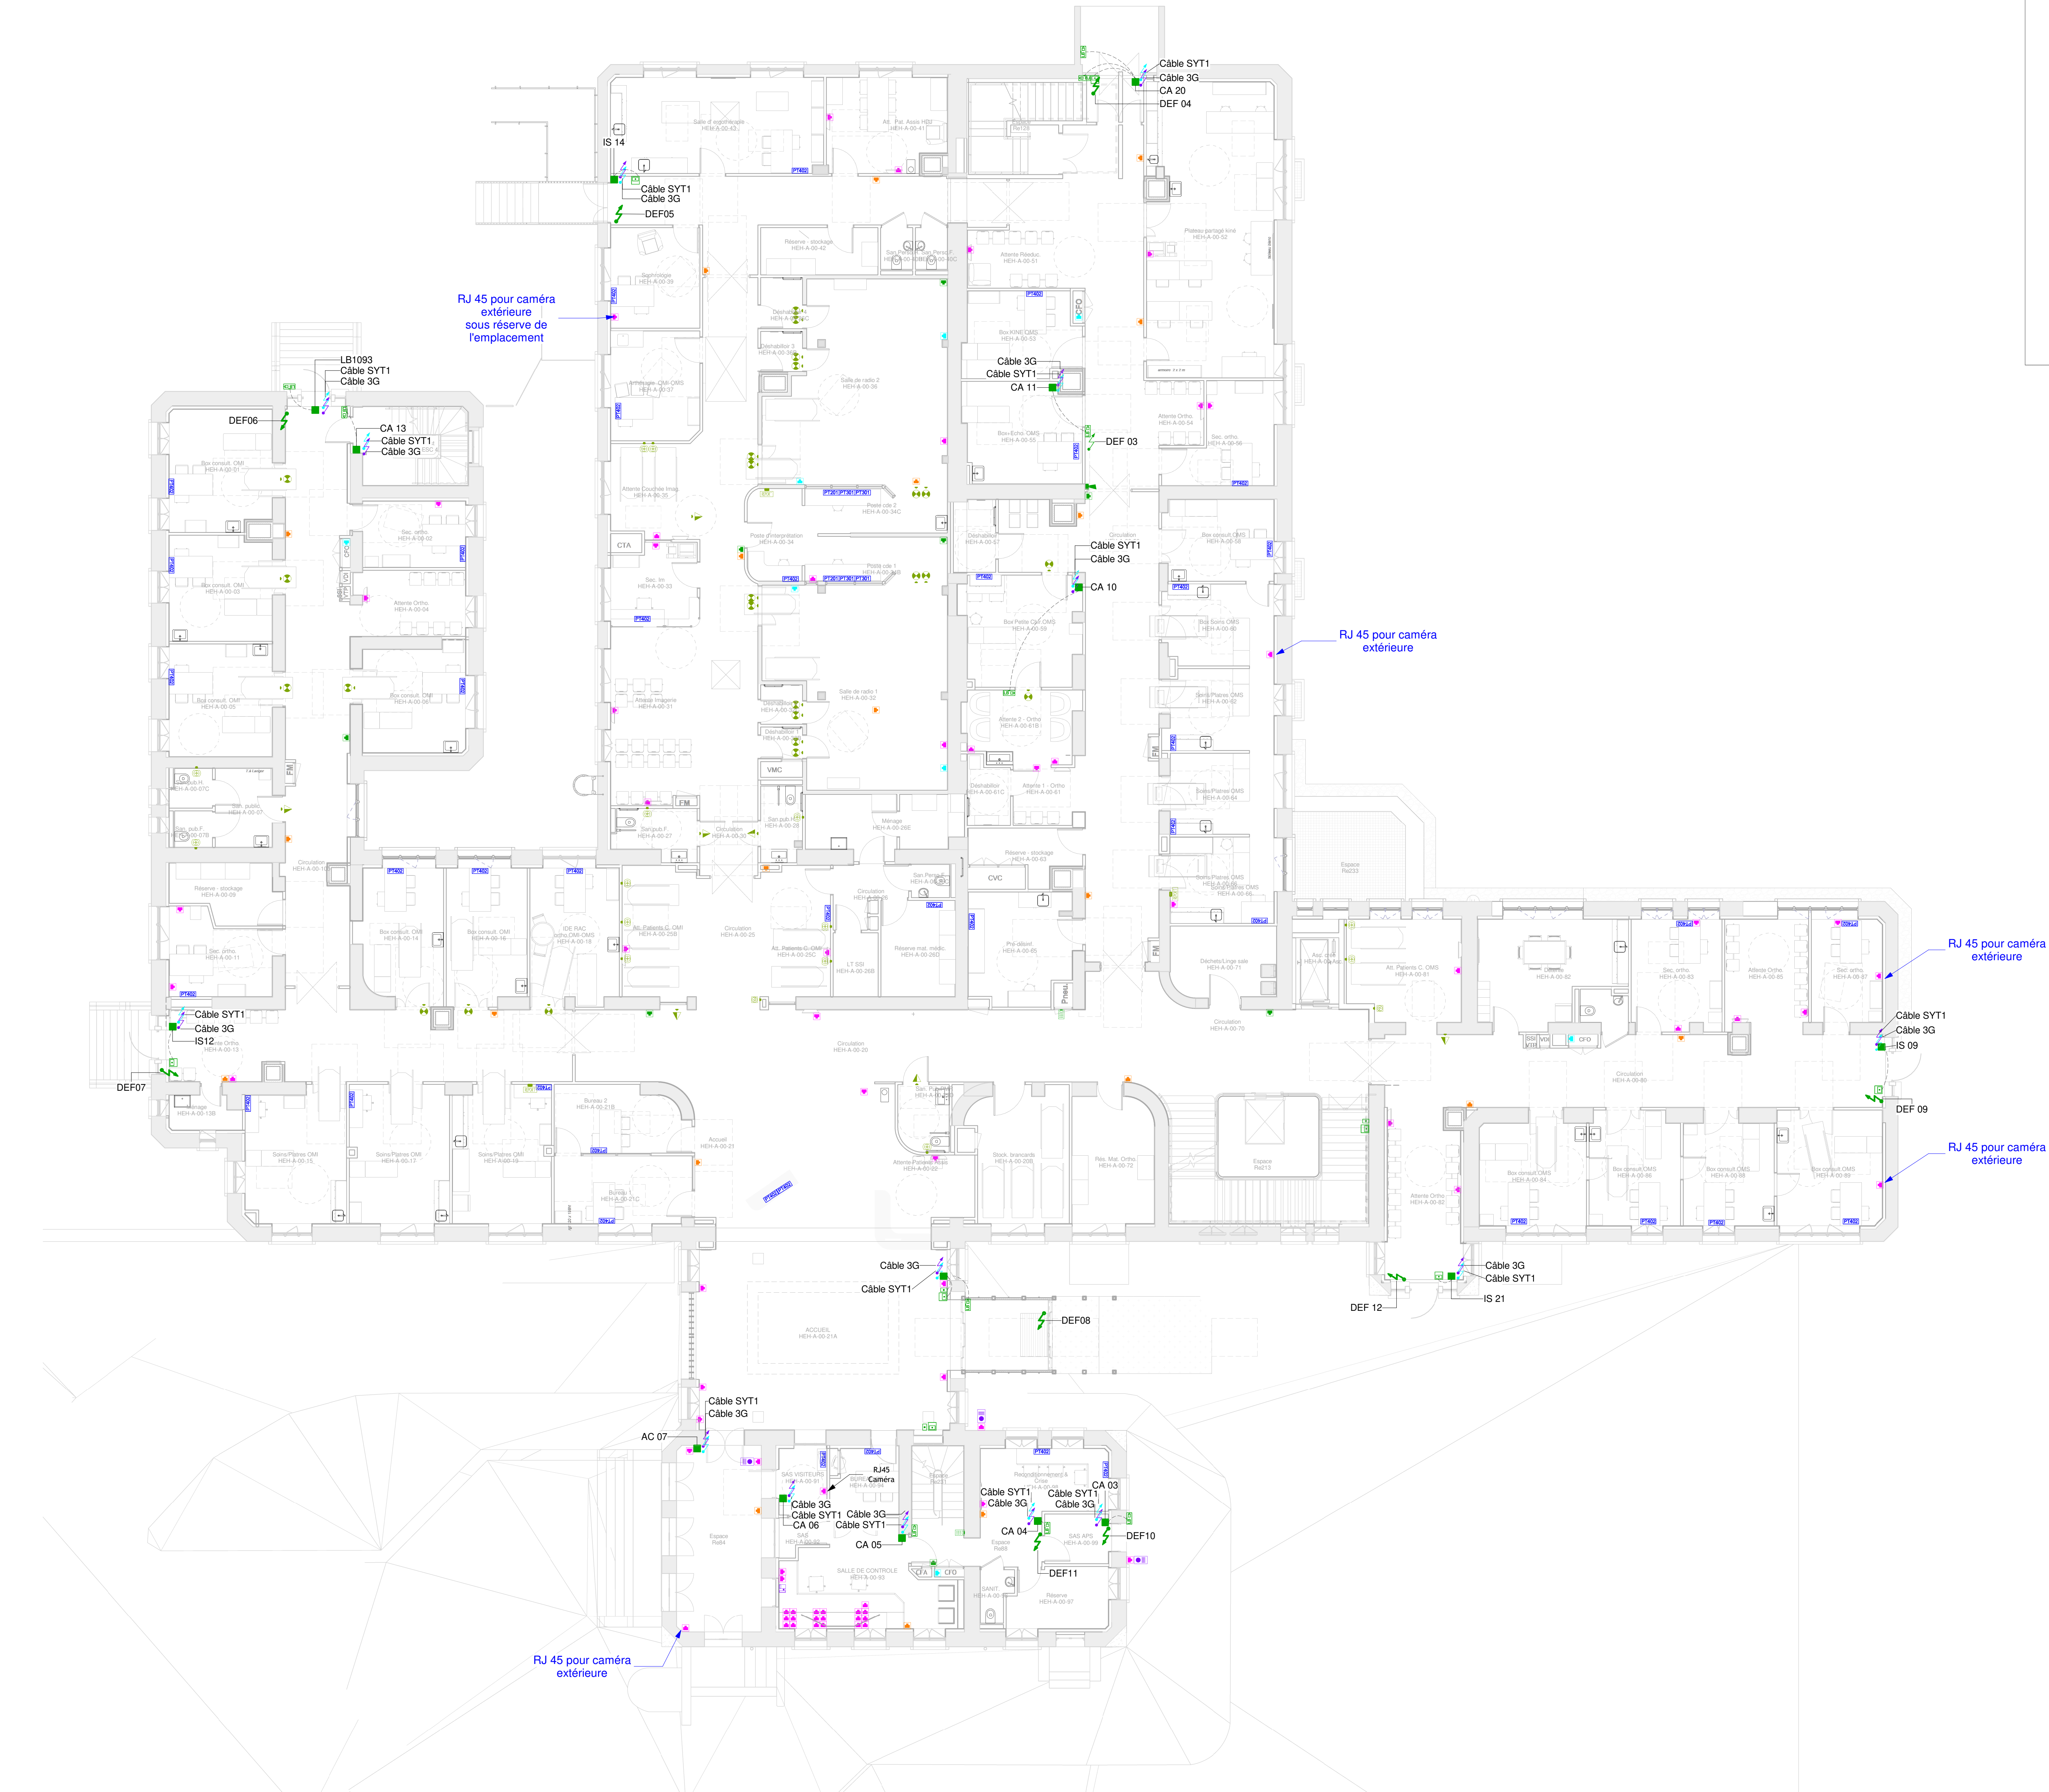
Câble SYT1
Câble 3G
CA 20
DEF 04

IS 14

Câble SYT1
Câble 3G
DEF05

RJ 45 pour caméra extérieure sous réserve de l'emplacement

LB1093
Câble SYT1
Câble 3G

DEF06

CA 13
Câble SYT1
Câble 3G

Câble 3G
Câble SYT1
CA 11

DEF 03

Câble SYT1
Câble 3G
CA 10

RJ 45 pour caméra extérieure

CTA

VMC

FM

CVC

RJ 45 pour caméra extérieure

Câble SYT1
Câble 3G
IS 09

DEF 09

RJ 45 pour caméra extérieure

Câble SYT1
Câble 3G
IS12

DEF07

Câble 3G
Câble SYT1

DEF08

Câble 3G
Câble SYT1
IS 21
DEF 12

Câble SYT1
Câble 3G
AC 07

RJ45
Caméra

Câble 3G
Câble SYT1
CA 06

Câble 3G
Câble SYT1
CA 05

Câble SYT1
Câble 3G
CA 04

CA 03
Câble SYT1
Câble 3G

DEF10

DEF11

RJ 45 pour caméra extérieure